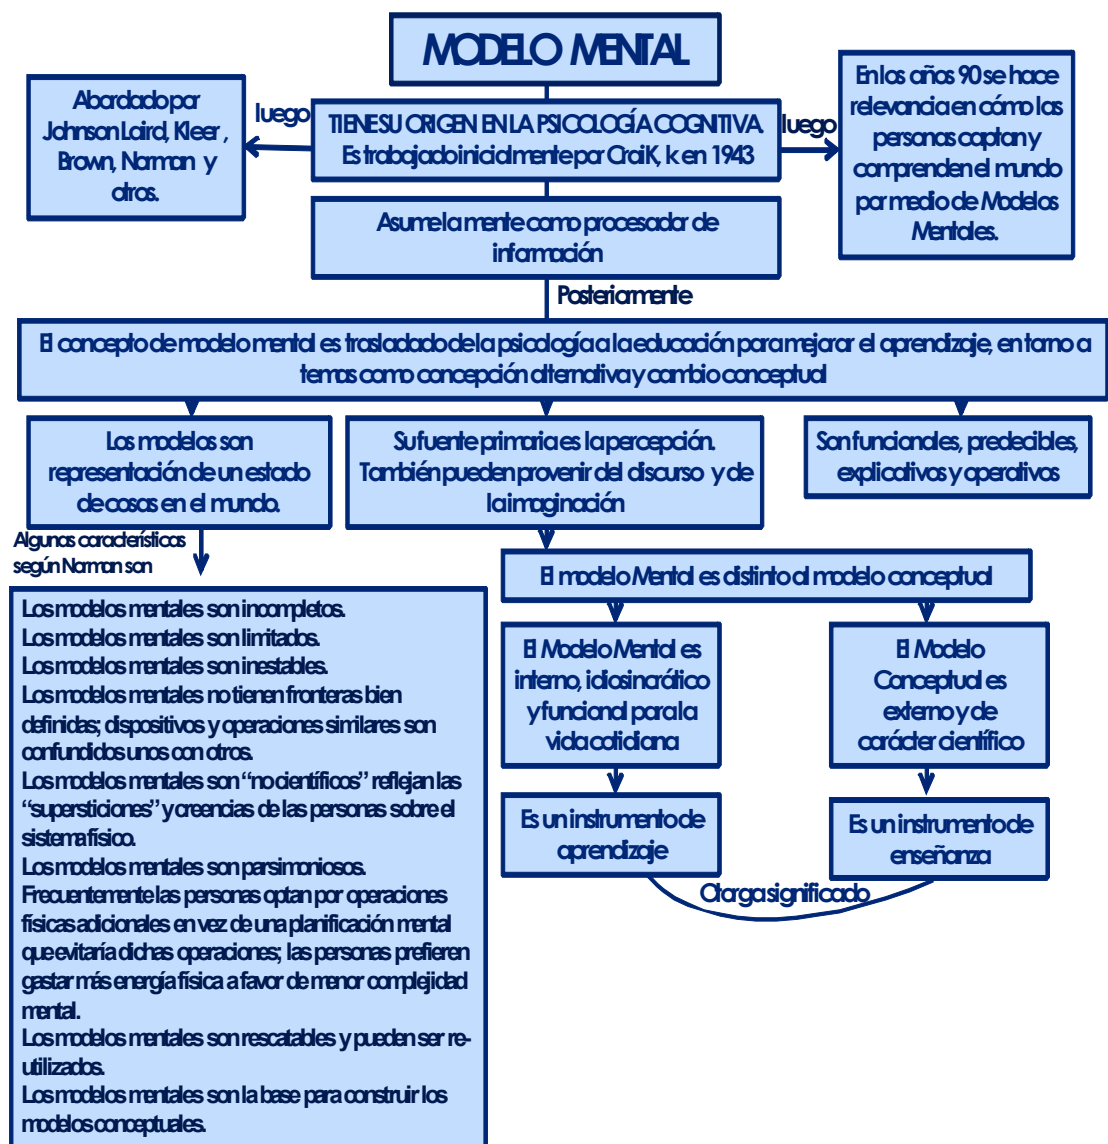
MODELO MENTAL

Abordado por Johnson Laird, Kleer, Brown, Norman y otros.

luego

TIENE SU ORIGEN EN LA PSICOLOGÍA COGNITIVA
Es trabajado inicialmente por CraiK, k en 1943

luego

En los años 90 se hace relevancia en cómo las personas captan y comprenden el mundo por medio de Modelos Mentales.

Asume la mente como procesador de información

Posteriormente

El concepto de modelo mental es trasladado de la psicología a la educación para mejorar el aprendizaje, en torno a temas como concepción alternativa y cambio conceptual

Los modelos son representación de un estado de cosas en el mundo.

Su fuente primaria es la percepción. También pueden provenir del discurso y de la imaginación

Son funcionales, predecibles, explicativos y operativos

Algunas características según Norman son

Los modelos mentales son incompletos.
Los modelos mentales son limitados.
Los modelos mentales son inestables.
Los modelos mentales no tienen fronteras bien definidas; dispositivos y operaciones similares son confundidos unos con otros.
Los modelos mentales son "no científicos" reflejan las "supersticiones" y creencias de las personas sobre el sistema físico.
Los modelos mentales son parsimoniosos.
Frecuentemente las personas optan por operaciones físicas adicionales en vez de una planificación mental que evitaría dichas operaciones; las personas prefieren gastar más energía física a favor de menor complejidad mental.
Los modelos mentales son rescatables y pueden ser re-utilizados.
Los modelos mentales son la base para construir los modelos conceptuales.

El modelo Mental es distinto al modelo conceptual

El Modelo Mental es interno, idiosincrático y funcional para la vida cotidiana

El Modelo Conceptual es externo y de carácter científico

Es un instrumento de aprendizaje

Es un instrumento de enseñanza

Otorga significado